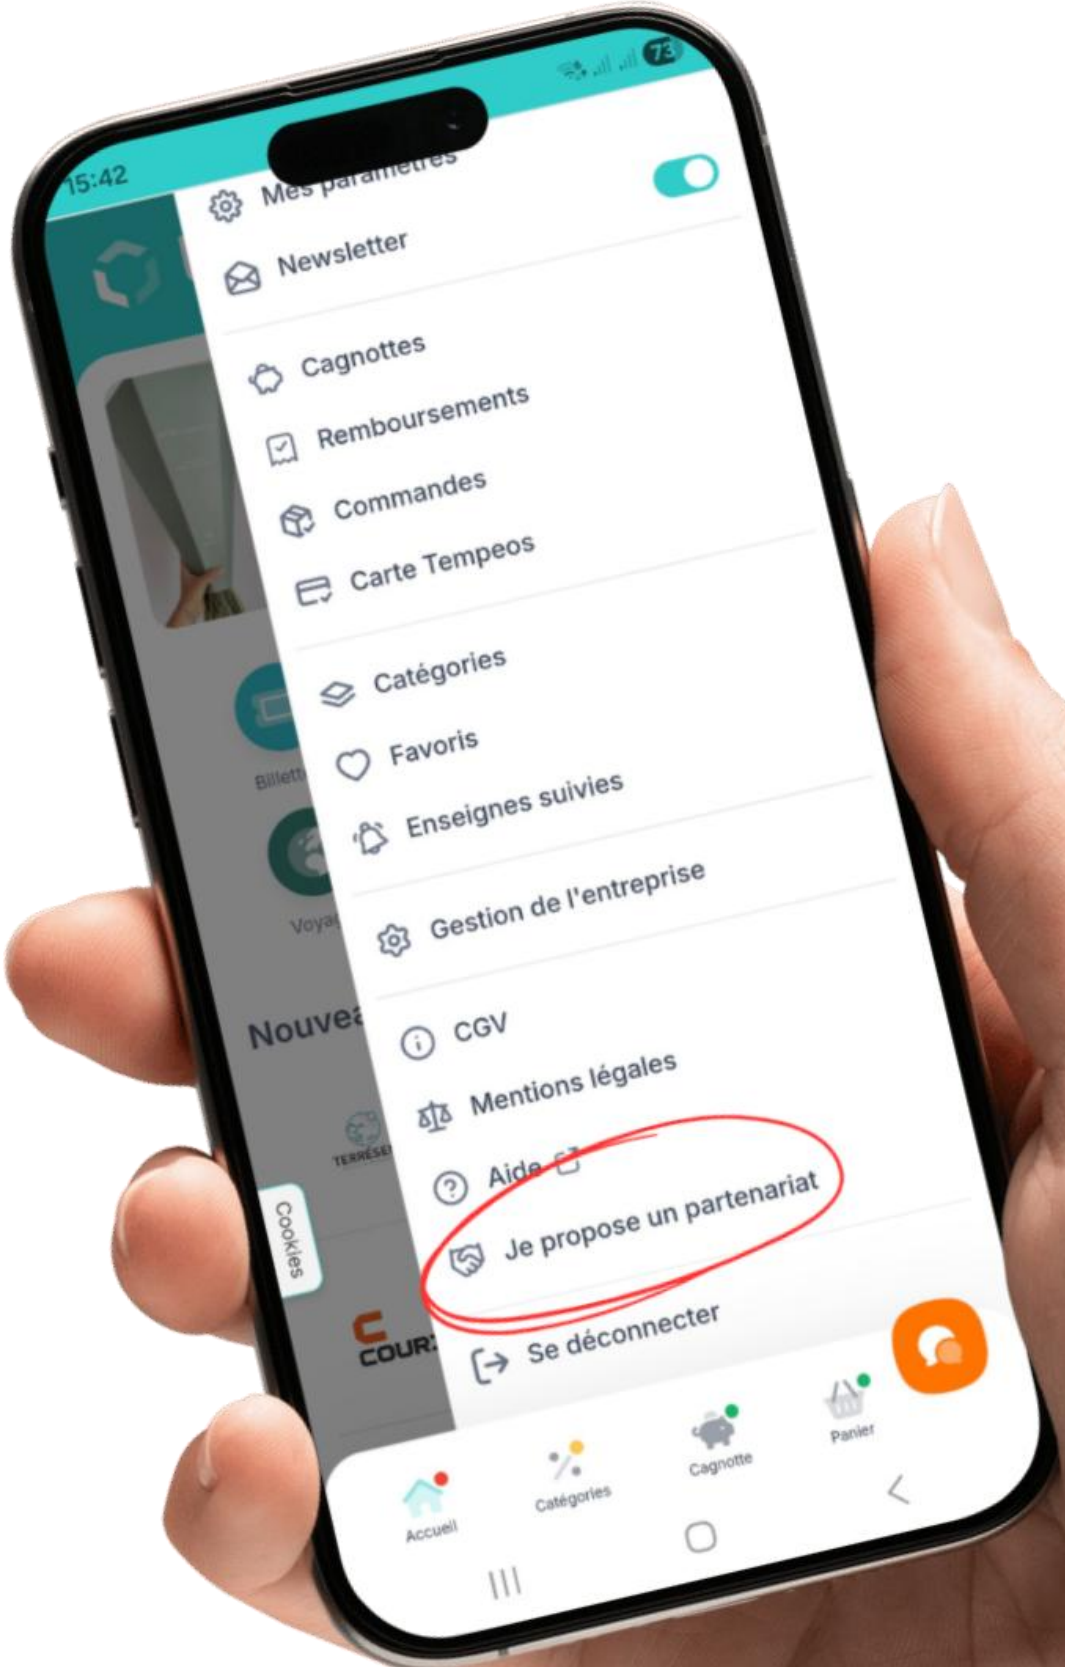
15:42

73

Mes paramètres

Newsletter

Cagnottes

Remboursements

Commandes

Carte Tempeos

Catégories

Favoris

Enseignes suivies

Gestion de l'entreprise

CGV

Mentions légales

Aide

Je propose un partenariat

Se déconnecter

Billett

Voyag

Nouvea

TERRESE

Cookies

COUR

Accueil

Catégories

Cagnotte

Panier